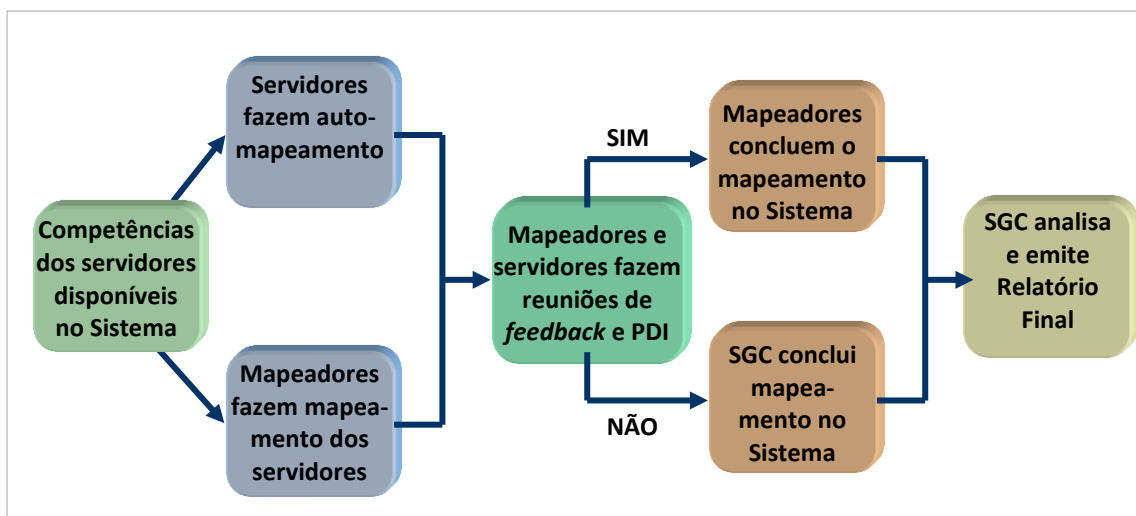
Competências dos servidores disponíveis no Sistema

Servidores fazem auto-mapeamento

Mapeadores fazem mapeamento dos servidores

Mapeadores e servidores fazem reuniões de *feedback* e PDI

SIM

Mapeadores concluem o mapeamento no Sistema

NÃO

SGC conclui mapeamento no Sistema

SGC analisa e emite Relatório Final